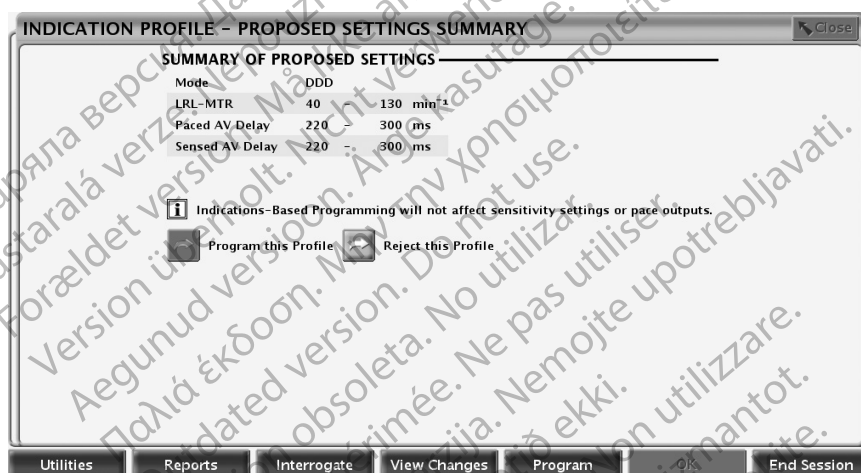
INDICATION PROFILE - PROPOSED SETTINGS SUMMARY

Close

SUMMARY OF PROPOSED SETTINGS

| Mode | DDD | | | |
|---|---|---|---|---|
| LRL-MTR | 40 | - | 130 | $min^{-1}$ |
| Paced AV Delay | 220 | - | 300 | ms |
| Sensed AV Delay | 220 | - | 300 | ms |

Indications-Based Programming will not affect sensitivity settings or pace outputs.

Program this Profile

Reject this Profile

Utilities Reports Interrogate View Changes Program OK End Session

Остаряла версия. Да не се използва. Zastaralá verze. Nepoužívat. Forældet version. Må ikke anvendes. Version überholt. Nicht verwenden. Aegunud versioon. Ärge kasutage. Παλιά έκδοση. Μην την χρησιμοποιείτε. Outdated version. Do not use. Versión obsoleta. No utilizar. Version périmée. Ne pas utiliser. Zastarjela verzija. Nemojte upotrebljavati. Versione obsoleta. Non utilizzare. Úrelt útgáfa. Notið ekki. Elavult verzió. Ne használja. Novecojusi versija. Neizmantot.